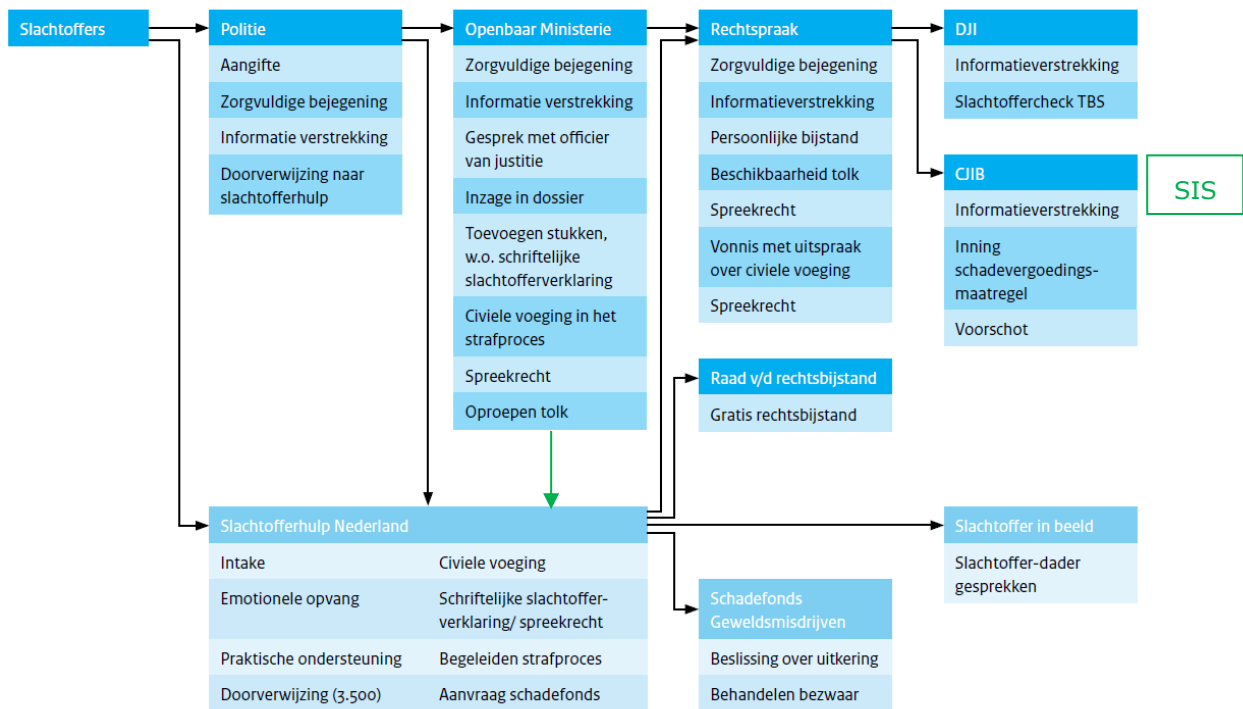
Slachtoffers

Politie
Aangifte
Zorgvuldige bejegening
Informatie verstrekking
Doorverwijzing naar slachtofferhulp

Openbaar Ministerie
Zorgvuldige bejegening
Informatie verstrekking
Gesprek met officier van justitie
Inzage in dossier
Toevoegen stukken, w.o. schriftelijke slachtofferverklaring
Civiele voeging in het strafproces
Spreekrecht
Oproepen tolk

Rechtspraak
Zorgvuldige bejegening
Informatieverstrekking
Persoonlijke bijstand
Beschikbaarheid tolk
Spreekrecht
Vonnis met uitspraak over civiele voeging
Spreekrecht

DJI
Informatieverstrekking
Slachtoffercheck TBS

CJIB
Informatieverstrekking
Inning schadevergoedingsmaatregel
Voorschot

SIS

Raad v/d rechtsbijstand
Gratis rechtsbijstand

Slachtofferhulp Nederland
| | |
|---|---|
| Intake | Civiele voeging |
| Emotionele opvang | Schriftelijke slachtofferverklaring/ spreekrecht |
| Praktische ondersteuning | Begeleiden strafproces |
| Doorverwijzing (3.500) | Aanvraag schadefonds |

Schadefonds Geweldsmisdrijven
Beslissing over uitkering
Behandelen bezwaar

Slachtoffer in beeld
Slachtoffer-dader gesprekken